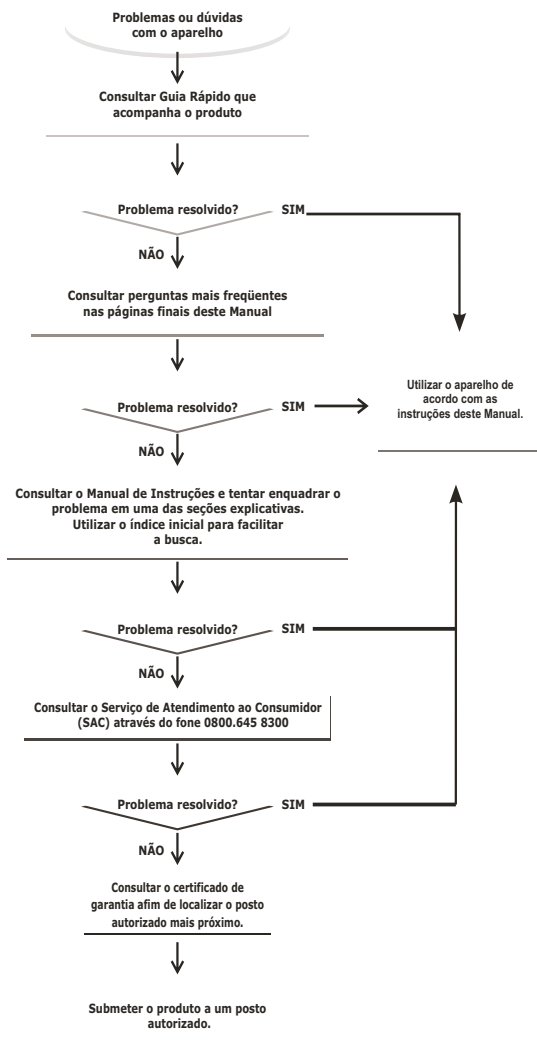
Problemas ou dúvidas com o aparelho

Consultar Guia Rápido que acompanha o produto

Problema resolvido?

SIM

NÃO

Consultar perguntas mais freqüentes nas páginas finais deste Manual

Problema resolvido?

SIM

Utilizar o aparelho de acordo com as instruções deste Manual.

NÃO

Consultar o Manual de Instruções e tentar enquadrar o problema em uma das seções explicativas. Utilizar o índice inicial para facilitar a busca.

Problema resolvido?

SIM

NÃO

Consultar o Serviço de Atendimento ao Consumidor (SAC) através do fone 0800.645 8300

Problema resolvido?

SIM

NÃO

Consultar o certificado de garantia afim de localizar o posto autorizado mais próximo.

Submeter o produto a um posto autorizado.